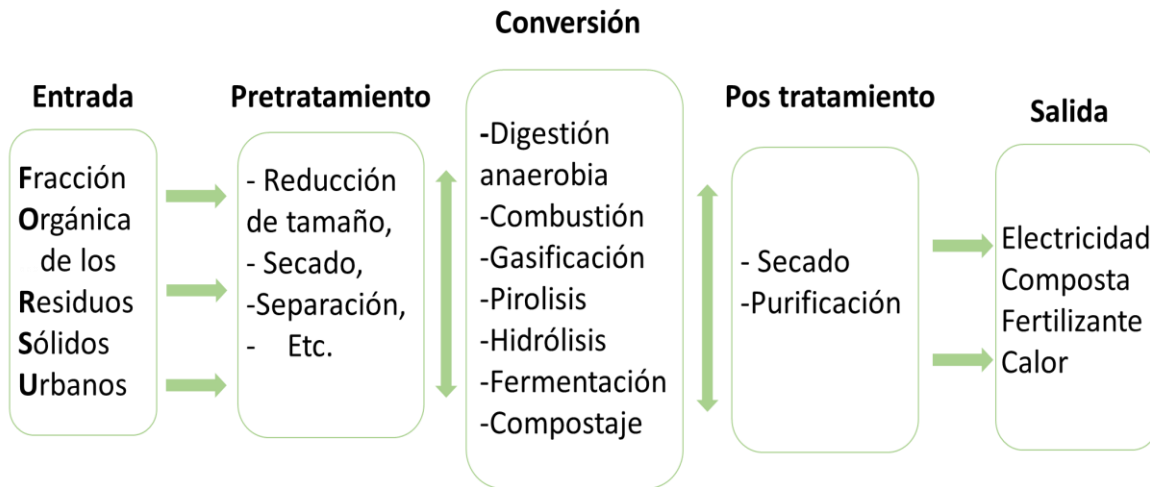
Conversión

Entrada

Fracción
Orgánica
de los
Residuos
Sólidos
Urbanos

Pretratamiento

- Reducción de tamaño,
- Secado,
-Separación,
- Etc.

-Digestión anaerobia
-Combustión
-Gasificación
-Pirolisis
-Hidrólisis
-Fermentación
-Compostaje

Pos tratamiento

- Secado
-Purificación

Salida

Electricidad
Composta
Fertilizante
Calor